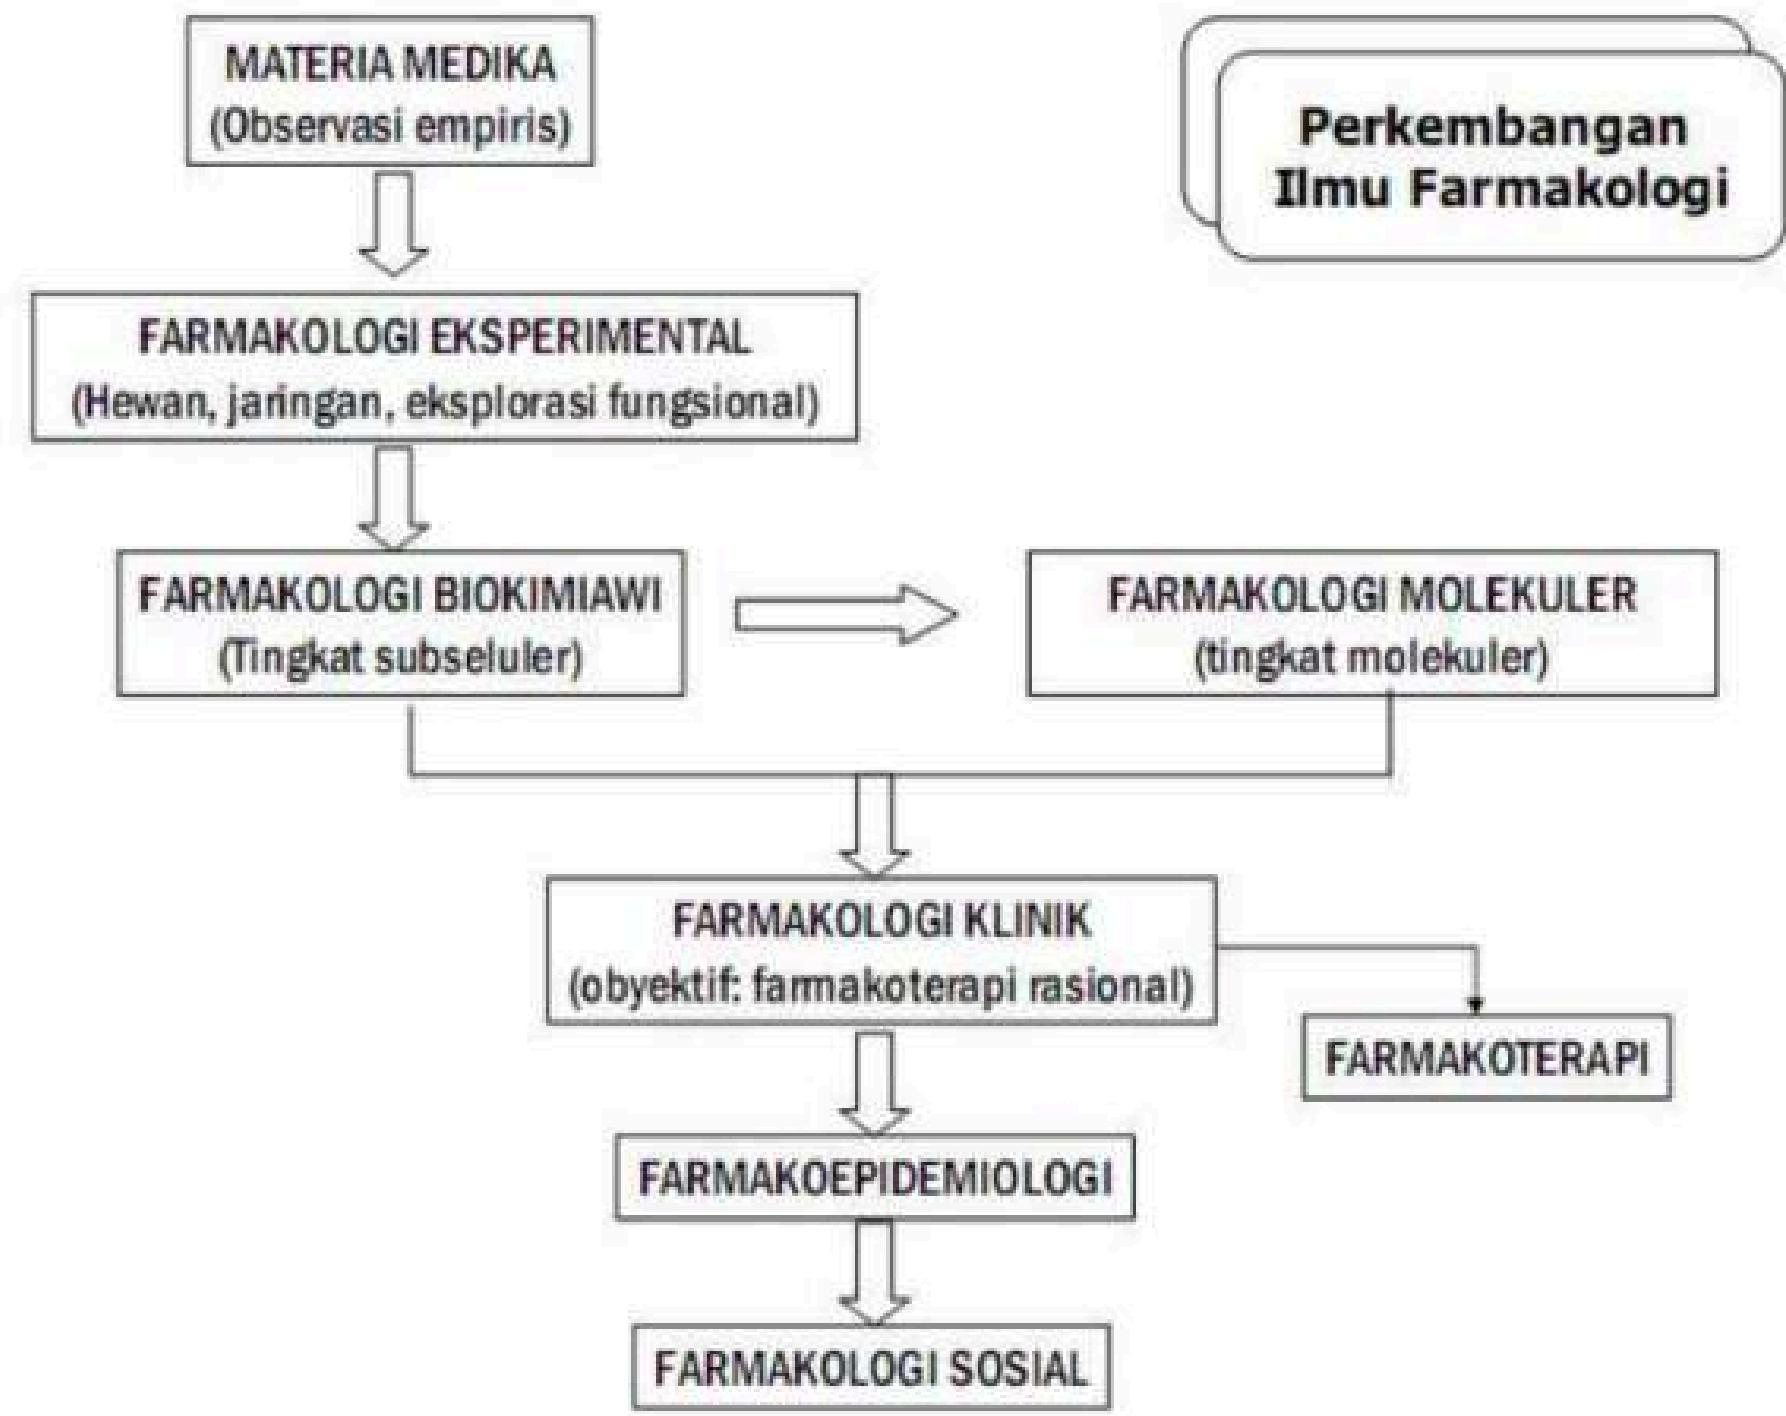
Perkembangan Ilmu Farmakologi

MATERIA MEDIKA
(Observasi empiris)

FARMAKOLOGI EKSPERIMENTAL
(Hewan, jaringan, eksplorasi fungsional)

FARMAKOLOGI BIOKIMIAWI
(Tingkat subseluler)

FARMAKOLOGI MOLEKULER
(tingkat molekuler)

FARMAKOLOGI KLINIK
(obyektif: farmakoterapi rasional)

FARMAKOTERAPI

FARMAKOEPIDEMIOLOGI

FARMAKOLOGI SOSIAL